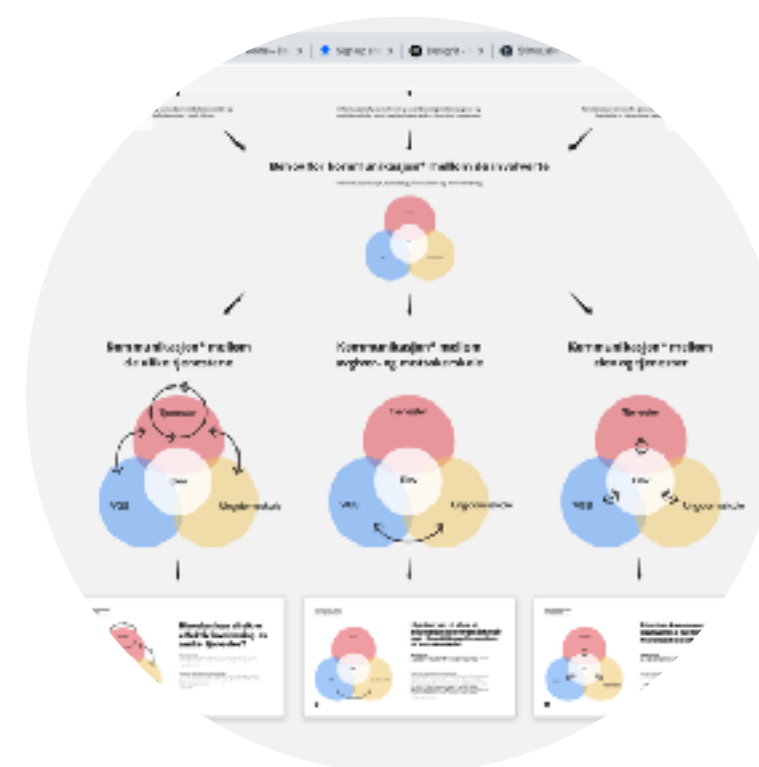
Mer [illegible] kommunikasjon* mellom de involverte

Kommunikasjon* mellom de ulike tjenestene

Kommunikasjon* mellom avgivende og mottakende skole

Kommunikasjon* mellom eleven og tjenester

Tannlege

Elev

VGS

Ungdomsskole

Elev

VGS

Ungdomsskole

Tjeneste

Elev

VGS

Ungdomsskole

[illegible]